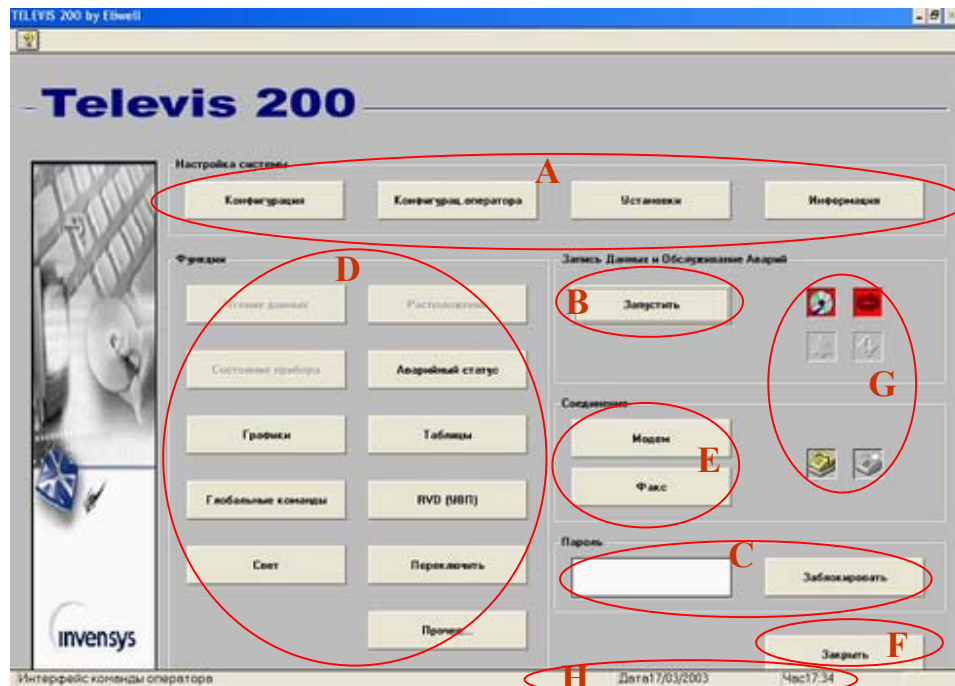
TELEVIS 200 by Eliwell

Televis 200

Настройка системы

A

Конфигурация

Конфигурац. оператора

Установки

Информация

Функции

D

Чтение данных

Расположение

Состояние прибора

Аварийный статус

Графики

Таблицы

Глобальные команды

RVD (ЧВП)

Свет

Переключить

Прочее...

Запись Данных и Обслуживание Аварий

B

Запустить

G

Соединение

Модем

E

Факс

Пароль

C

Заблокировать

F

Закрыть

invensys

Интерфейс команды оператора

H

Дата17/03/2003

Час17:34